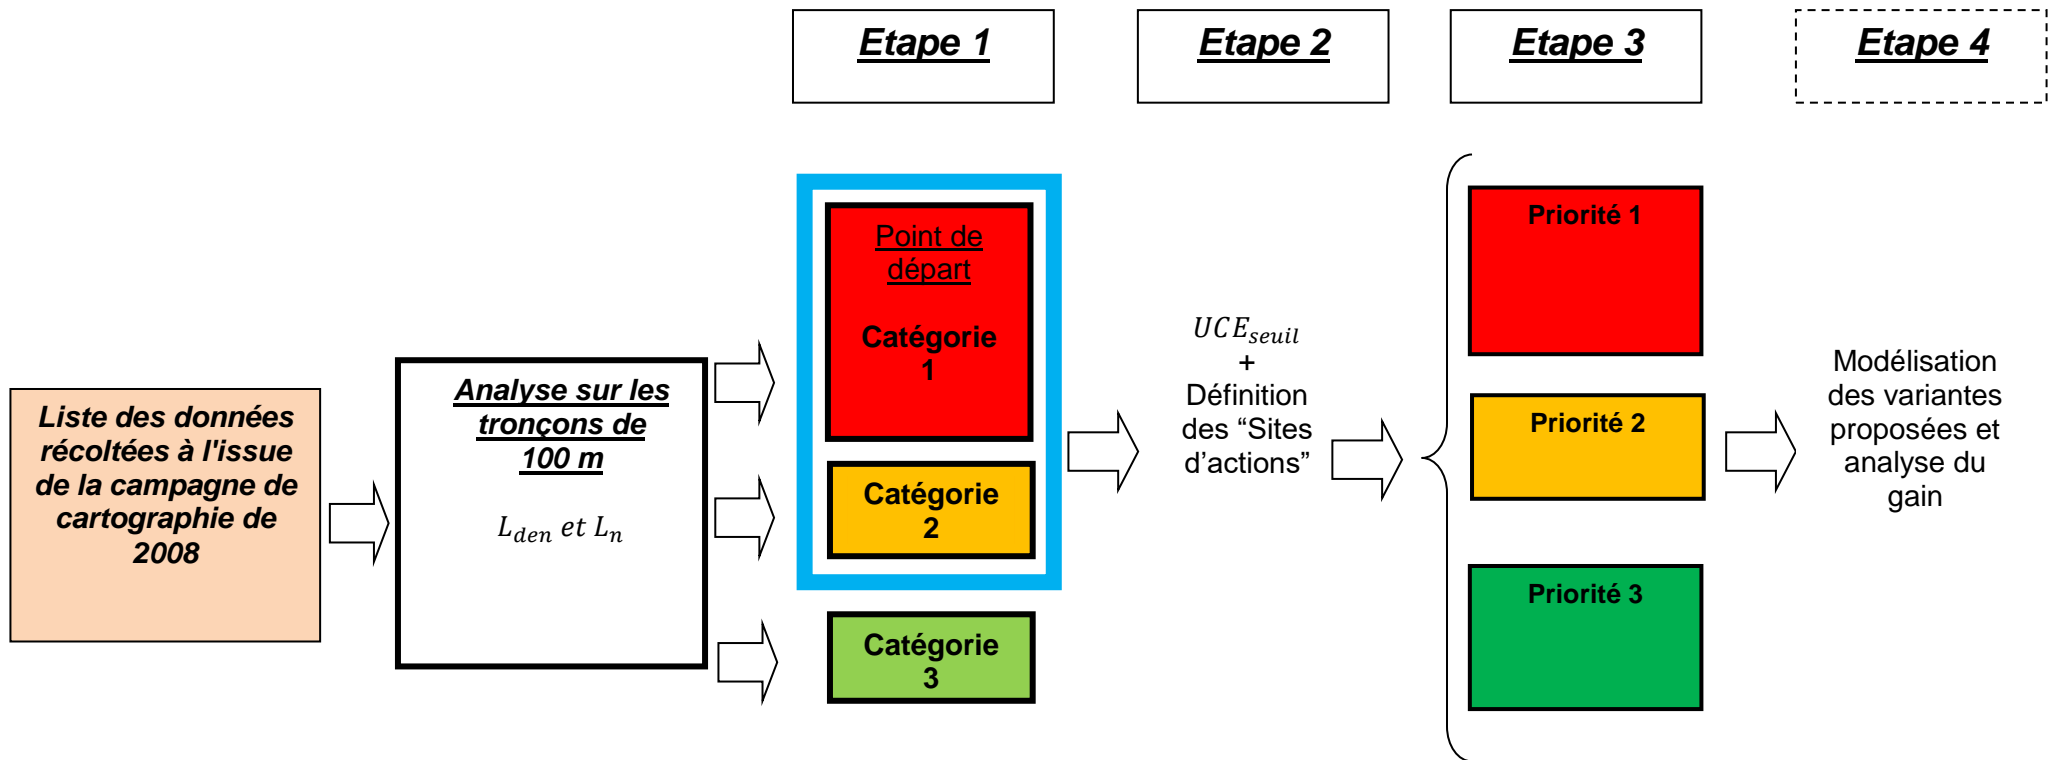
Etape 1

Etape 2

Etape 3

Etape 4

Liste des données récoltées à l'issue de la campagne de cartographie de 2008

Analyse sur les tronçons de 100 m

$L_{den}$ et $L_n$

Point de départ

Catégorie 1

Catégorie 2

Catégorie 3

$UCE_{seuil}$
+
Définition des “Sites d’actions”

Priorité 1

Priorité 2

Priorité 3

Modélisation des variantes proposées et analyse du gain